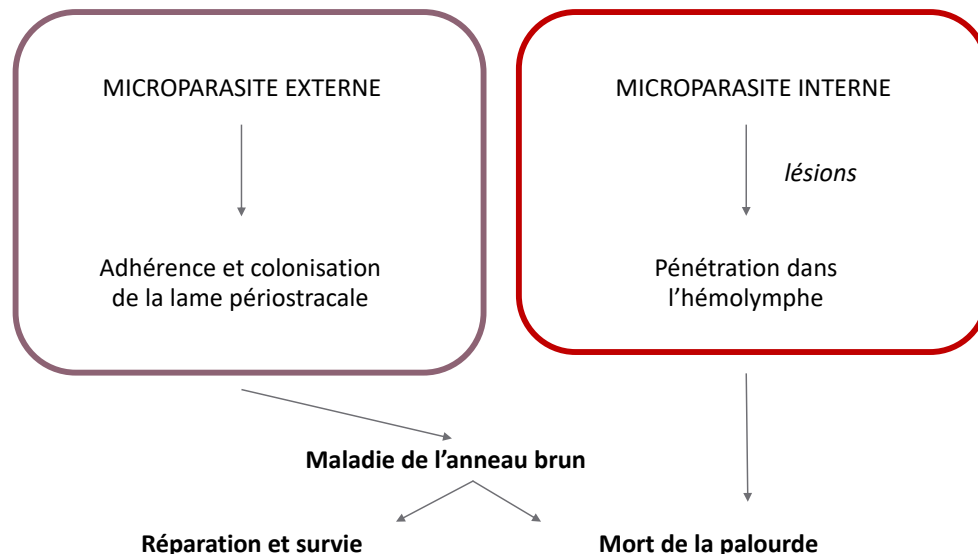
MICROPARASITE EXTERNE

Adhérence et colonisation de la lame périostracale

MICROPARASITE INTERNE

lésions

Pénétration dans l’hémolymphe

Maladie de l’anneau brun

Réparation et survie

Mort de la palourde